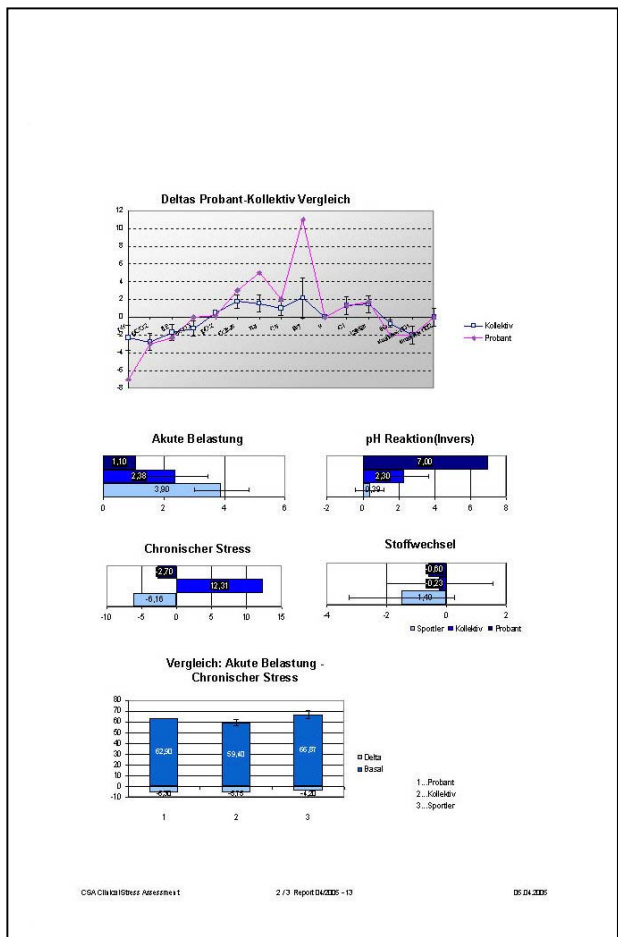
Deltas Probant-Kollektiv Vergleich

12
10
8
6
4
2
0
-2
-4
-6
-8

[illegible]

Kollektiv
Probant

Akute Belastung

1,10
2,38
3,90

0 2 4 6

pH Reaktion(Invers)

7,00
2,30
0,39

-2 0 2 4 6 8

Chronischer Stress

-2,70
12,31
-6,16

-10 -5 0 5 10 15

Stoffwechsel

-0,60
-0,23
-1,40

-4 -2 0 2

Sportler Kollektiv Probant

Vergleich: Akute Belastung - Chronischer Stress

80
70
60
50
40
30
20
10
0
-10

62,90
59,40
66,87
-5,30
-6,18
-4,20

1 2 3

Delta
Basal

1...Probant
2...Kollektiv
3...Sportler

CSA Clinical Stress Assessment 2 / 3 Report 04/2006 - 13 05.04.2006